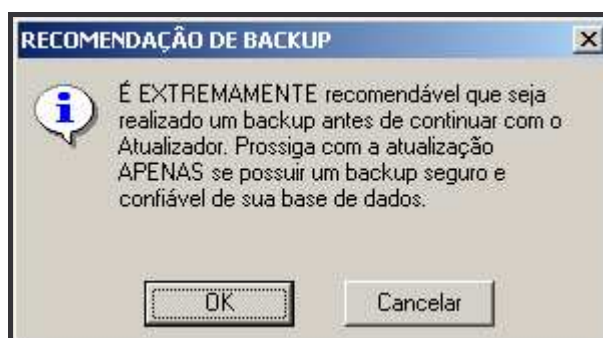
RECOMENDAÇÃO DE BACKUP

É EXTREMAMENTE recomendável que seja realizado um backup antes de continuar com o Atualizador. Prossiga com a atualização APENAS se possuir um backup seguro e confiável de sua base de dados.

OK

Cancelar